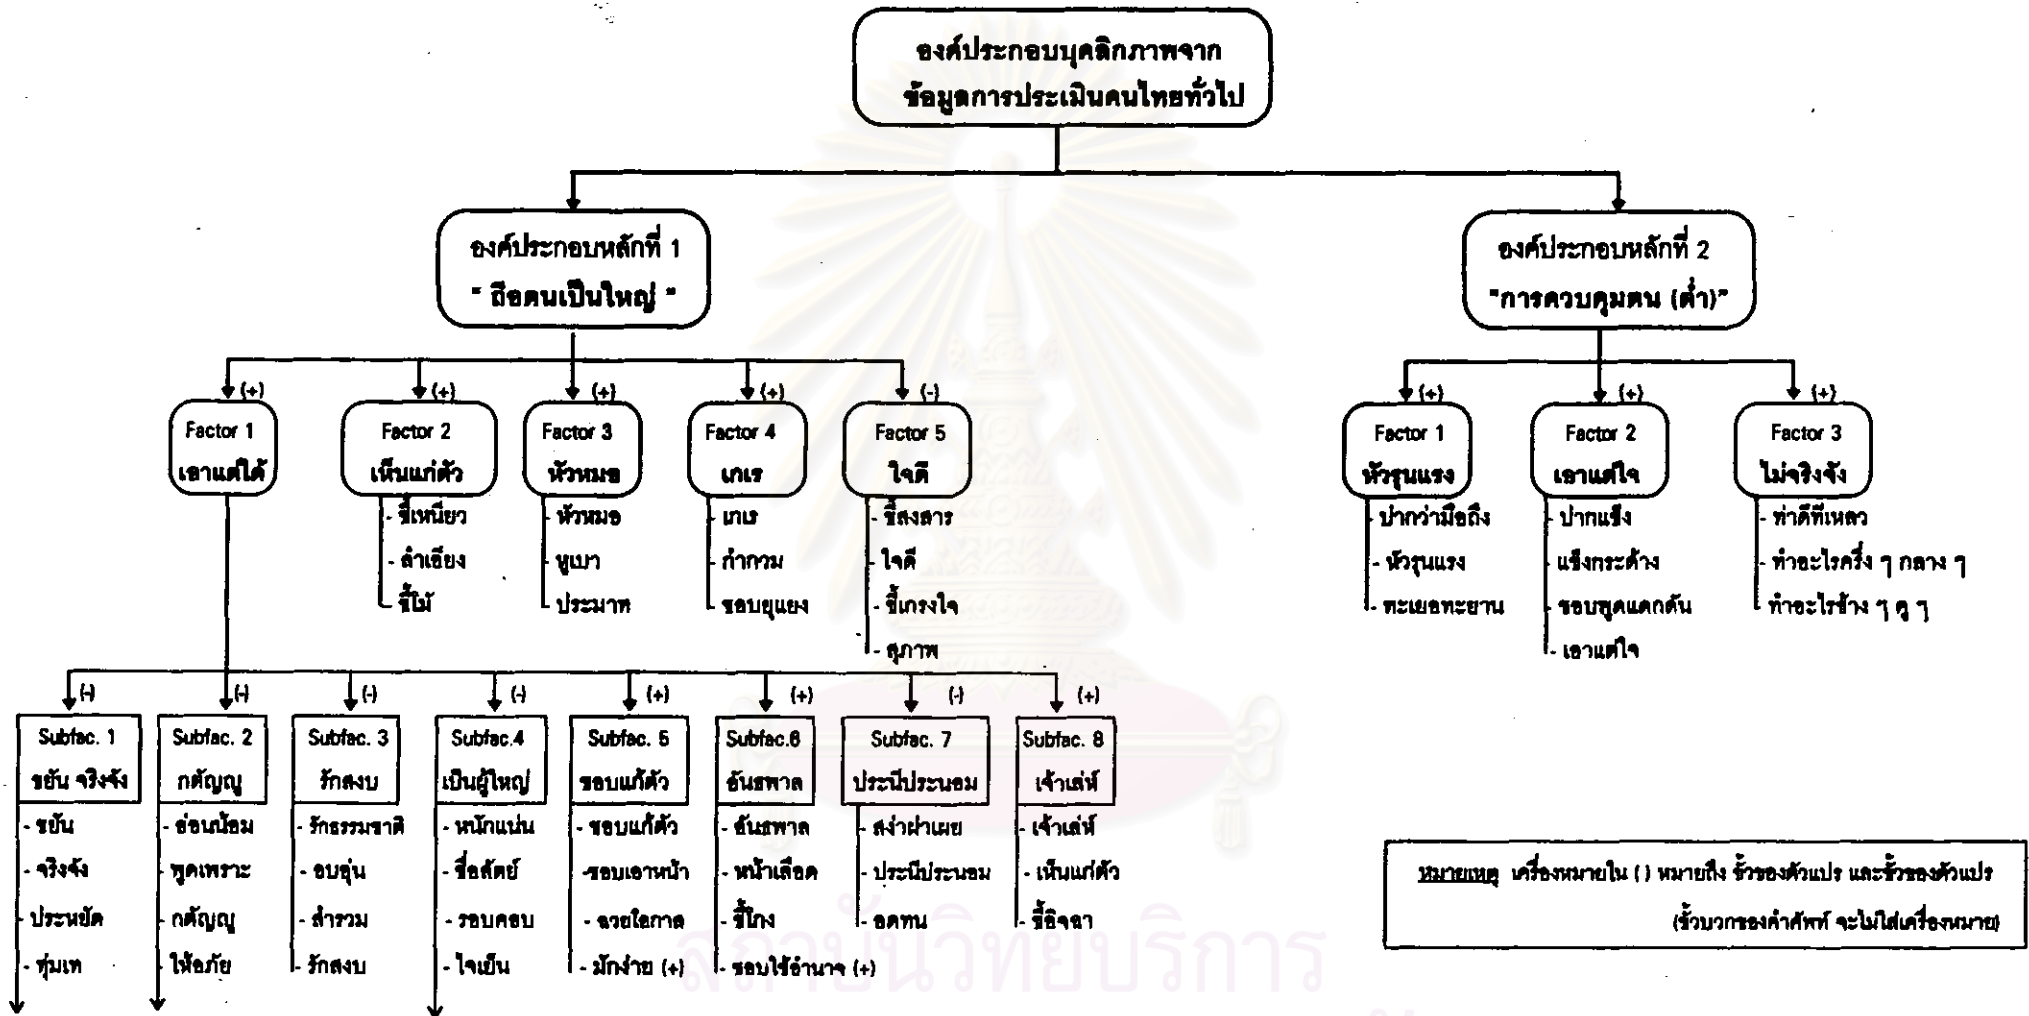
องค์ประกอบบุคลิกภาพจาก ข้อมูลการประเมินคนไทยทั่วไป

องค์ประกอบหลักที่ 1 " ถือตนเป็นใหญ่ "

องค์ประกอบหลักที่ 2 "การควบคุมตน (ต่ำ)"

(+) Factor 1 เอาแต่ได้

(+) Factor 2 เห็นแก่ตัว
- ขี้เหนียว
- ลำเอียง
- ขี้โม้

(+) Factor 3 หัวหมอ
- หัวหมอ
- ขูเบา
- ประมาท

(+) Factor 4 เกเร
- เกเร
- ก้าวร้าว
- ชอบยุแยง

(-) Factor 5 ใจดี
- ขี้สงสาร
- ใจดี
- ขี้เกรงใจ
- สุภาพ

(+) Factor 1 หัวรุนแรง
- ปากว่ามือถึง
- หัวรุนแรง
- ทะเยอทะยาน

(+) Factor 2 เอาแต่ใจ
- ปากแข็ง
- แข็งกระด้าง
- ชอบพูดแดกดัน
- เอาแต่ใจ

(+) Factor 3 ไม่จริงจัง
- ท่าดีทีเหลว
- ทำอะไรครึ่ง ๆ กลาง ๆ
- ทำอะไรช้า ๆ ดู ๆ

(-) Subfac. 1 ขยัน จริงจัง
- ขยัน
- จริงจัง
- ประหยัด
- ทุ่มเท

(-) Subfac. 2 กตัญญู
- อ่อนน้อม
- พูดเพราะ
- กตัญญู
- ให้อภัย

(-) Subfac. 3 รักสงบ
- รักธรรมชาติ
- อบอุ่น
- สำรวม
- รักสงบ

(-) Subfac.4 เป็นผู้ใหญ่
- หนักแน่น
- ซื่อสัตย์
- รอบคอบ
- ใจเย็น

(+) Subfac. 5 ชอบแก้ตัว
- ชอบแก้ตัว
-ชอบเอาหน้า
- ฉวยโอกาส
- มักง่าย (+)

(+) Subfac.6 อันธพาล
- อันธพาล
- หน้าเลือด
- ขี้โกง
- ชอบใช้อำนาจ (+)

(-) Subfac. 7 ประนีประนอม
- สง่าผ่าเผย
- ประนีประนอม
- อดทน

(+) Subfac. 8 เจ้าเล่ห์
- เจ้าเล่ห์
- เห็นแก่ตัว
- ขี้อิจฉา

หมายเหตุ เครื่องหมายใน ( ) หมายถึง ขั้วของตัวแปร และขั้วของตัวแปร (ขั้วบวกของคำศัพท์ จะไม่ใส่เครื่องหมาย)

สถาบันวิทยบริการ